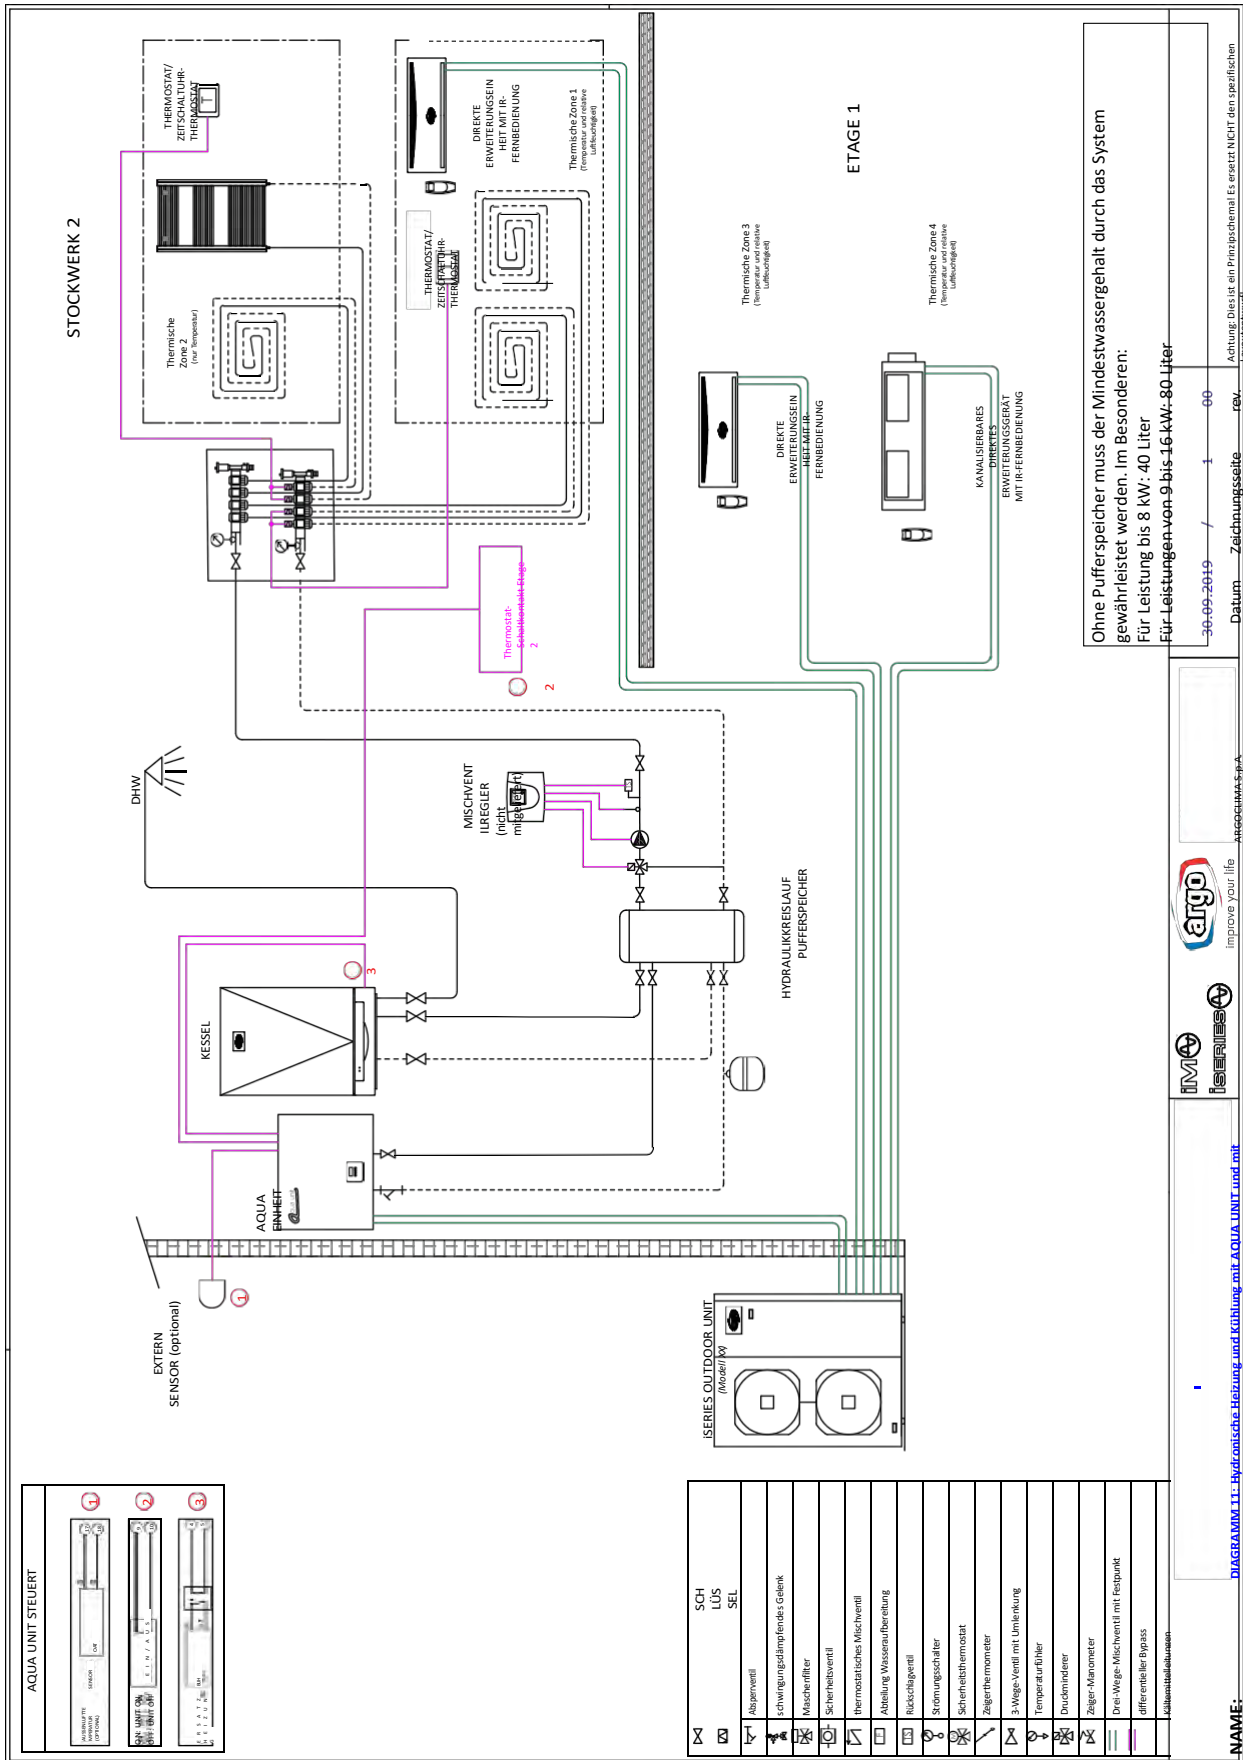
STOCKWERK 2

THERMOSTAT/ ZEITSCHALTUHR-THERMOSTAT

Thermische Zone 2 (nur Temperatur)

DIREKTE ERWEITERUNGSEINHEIT MIT IR-FERNBEDIENUNG

Thermische Zone 1 (Temperatur und relative Luftfeuchtigkeit)

THERMOSTAT/ ZEITSCHALTUHR-THERMOSTAT

ETAGE 1

Thermische Zone 3 (Temperatur und relative Luftfeuchtigkeit)

Thermische Zone 4 (Temperatur und relative Luftfeuchtigkeit)

DIREKTE ERWEITERUNGSEINHEIT MIT IR-FERNBEDIENUNG

KANALISIERBARES DIREKTES ERWEITERUNGSGERÄT MIT IR-FERNBEDIENUNG

Ohne Pufferspeicher muss der Mindestwassergehalt durch das System gewährleistet werden. Im Besonderen:
Für Leistung bis 8 kW: 40 Liter
Für Leistungen von 9 bis 16 kW: 80 Liter

Achtung: Dies ist ein Prinzipschemal Es ersetzt NICHT den spezifischen

30.09.2019 / 1 00
Datum Zeichnungsseite rev.

Thermostat-Schaltkontakt Etage 2

2

DHW

MISCHVENTILREGLER (nicht mitgeliefert)

HYDRAULIKKREISLAUF PUFFERSPEICHER

3

KESSEL

AQUA EINHEIT

1

EXTERN SENSOR (optional)

iSERIES OUTDOOR UNIT (Modell xx)

argo
improve your life

ARGOCLIMA S.p.A.

iMO iSERIES

AQUA UNIT STEUERT

1 2 3

SENSOR
ON: UNIT ON OFF: UNIT OFF

SCHLÜSSEL

Absperrventil
schwingungsdämpfendes Gelenk
Maschenfilter
Sicherheitsventil
thermostatisches Mischventil
Abteilung Wasseraufbereitung
Rückschlagventil
Strömungsschalter
Sicherheitsthermostat
Zeigerthermometer
3-Wege-Ventil mit Umlenkung
Temperaturfühler
Druckminderer
Zeiger-Manometer
Drei-Wege-Mischventil mit Festpunkt
differentieller Bypass
Kältemittelleitungen

NAME:
DIAGRAMM 11: Hydronische Heizung und Kühlung mit AQUA UNIT und mit